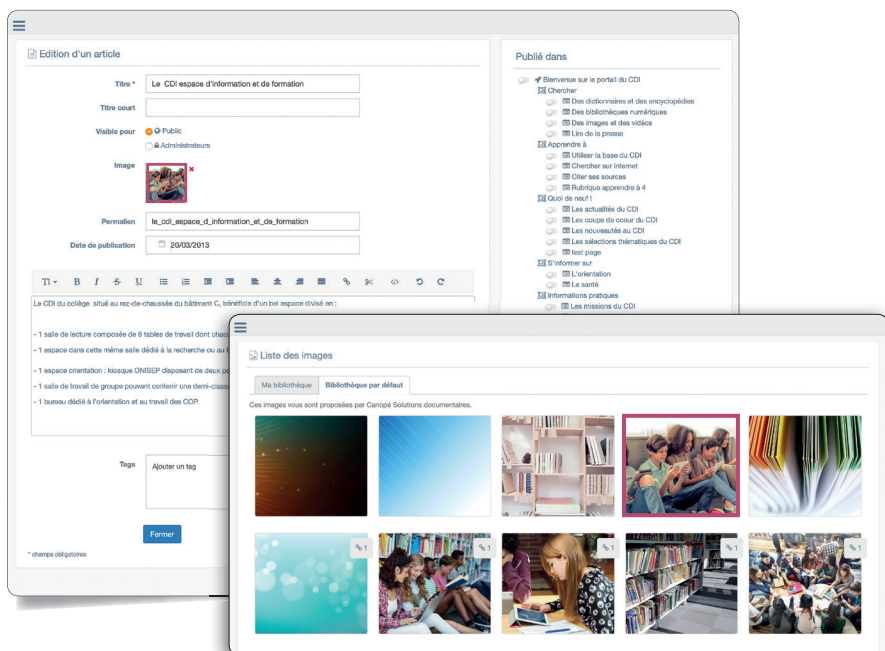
Edition d'un article

Titre * Le CDI espace d'information et de formation

Titre court

Visible pour Public Administrateurs

Image

Permalien le_cdi_espace_d_information_et_de_formation

Date de publication 20/03/2013

Le CDI du collège situé au rez-de-chaussée du bâtiment C, bénéficie d'un bel espace divisé en :

- 1 salle de lecture composée de 6 tables de travail dont chac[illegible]

- 1 espace dans cette même salle dédié à la recherche ou au t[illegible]

- 1 espace orientation : kiosque ONISEP disposant de deux po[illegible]

- 1 salle de travail de groupe pouvant contenir une demi-classe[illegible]

- 1 bureau dédié à l'orientation et au travail des COP.

Tags Ajouter un tag

Fermer

* champs obligatoires

Publié dans

Bienvenue sur le portail du CDI
Chercher
Des dictionnaires et des encyclopédies
Des bibliothèques numériques
Des images et des vidéos
Lire de la presse
Apprendre à
Utiliser la base du CDI
Chercher sur internet
Citer ses sources
Rubrique apprendre à 4
Quoi de neuf !
Les actualités du CDI
Les coups de coeur du CDI
Les nouveautés au CDI
Les sélections thématiques du CDI
test page
S'informer sur
L'orientation
La santé
Informations pratiques
Les missions du CDI

Liste des images

Ma bibliothèque Bibliothèque par défaut

Ces images vous sont proposées par Canopé Solutions documentaires.

1 1 1 1 1